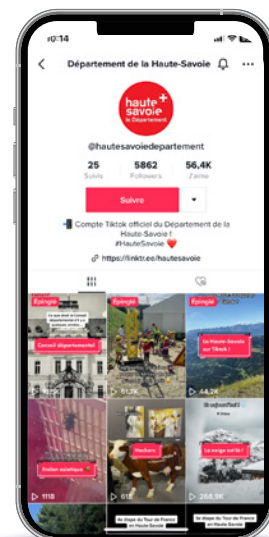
10:14

Département de la Haute-Savoie

haute savoie le Département

@hautesavoiedepartement

25 Suivis

5862 Followers

56,4K J'aime

Suivre

📲 Compte Tiktok officiel du Département de la Haute-Savoie ! #HauteSavoie ❤️

🔗 https://linktr.ee/hautesavoie

Épinglé

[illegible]

Conseil départemental

Épinglé

▷ 61,7K

Épinglé

La Haute-Savoie sur Tiktok !

▷ 44,2K

Frelon asiatique

▷ 1118

Hockers

▷ 618

La neige est là !

▷ 268,9K

4e étape du Tour de France en Haute-Savoie

4e étape du Tour de France en Haute-Savoie